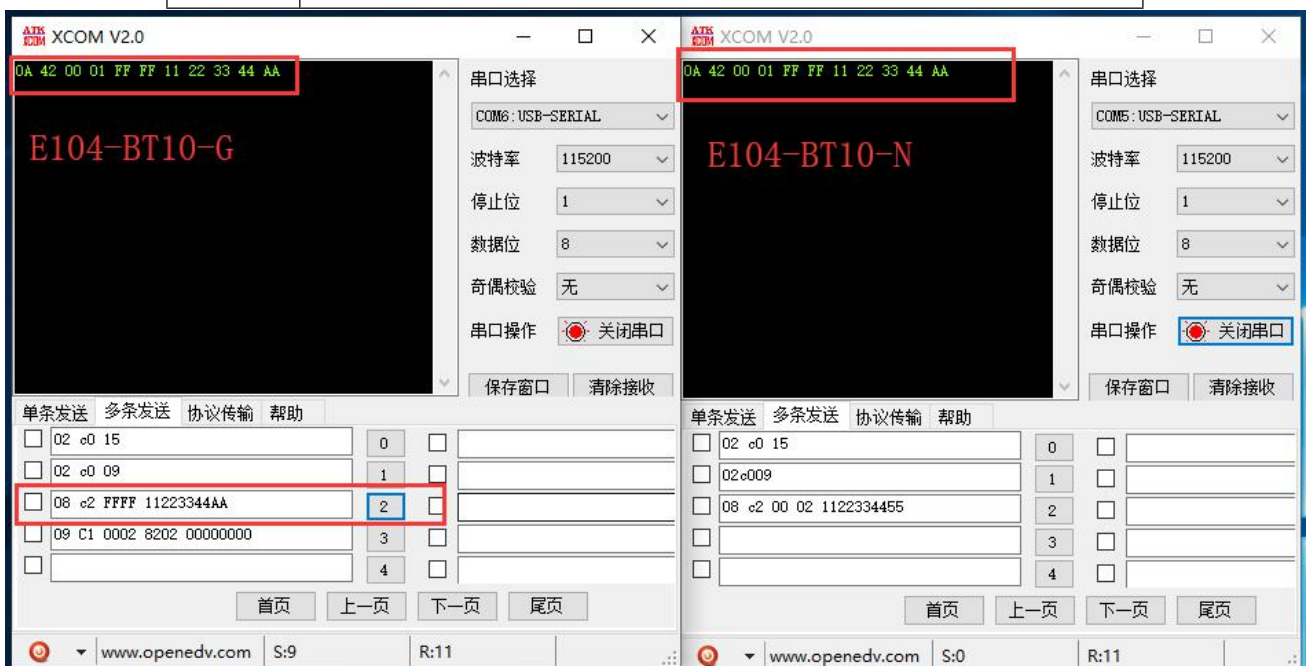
XCOM V2.0

0A 42 00 01 FF FF 11 22 33 44 AA

E104-BT10-G

串口选择
COM6:USB-SERIAL
波特率 115200
停止位 1
数据位 8
奇偶校验 无
串口操作 关闭串口
保存窗口 清除接收

单条发送 多条发送 协议传输 帮助

02 c0 15 0
02 c0 09 1
08 c2 FFFF 11223344AA 2
09 C1 0002 8202 00000000 3
4

首页 上一页 下一页 尾页

www.openedv.com S:9 R:11

XCOM V2.0

0A 42 00 01 FF FF 11 22 33 44 AA

E104-BT10-N

串口选择
COM5:USB-SERIAL
波特率 115200
停止位 1
数据位 8
奇偶校验 无
串口操作 关闭串口
保存窗口 清除接收

单条发送 多条发送 协议传输 帮助

02 c0 15 0
02c009 1
08 c2 00 02 1122334455 2
3
4

首页 上一页 下一页 尾页

www.openedv.com S:0 R:11